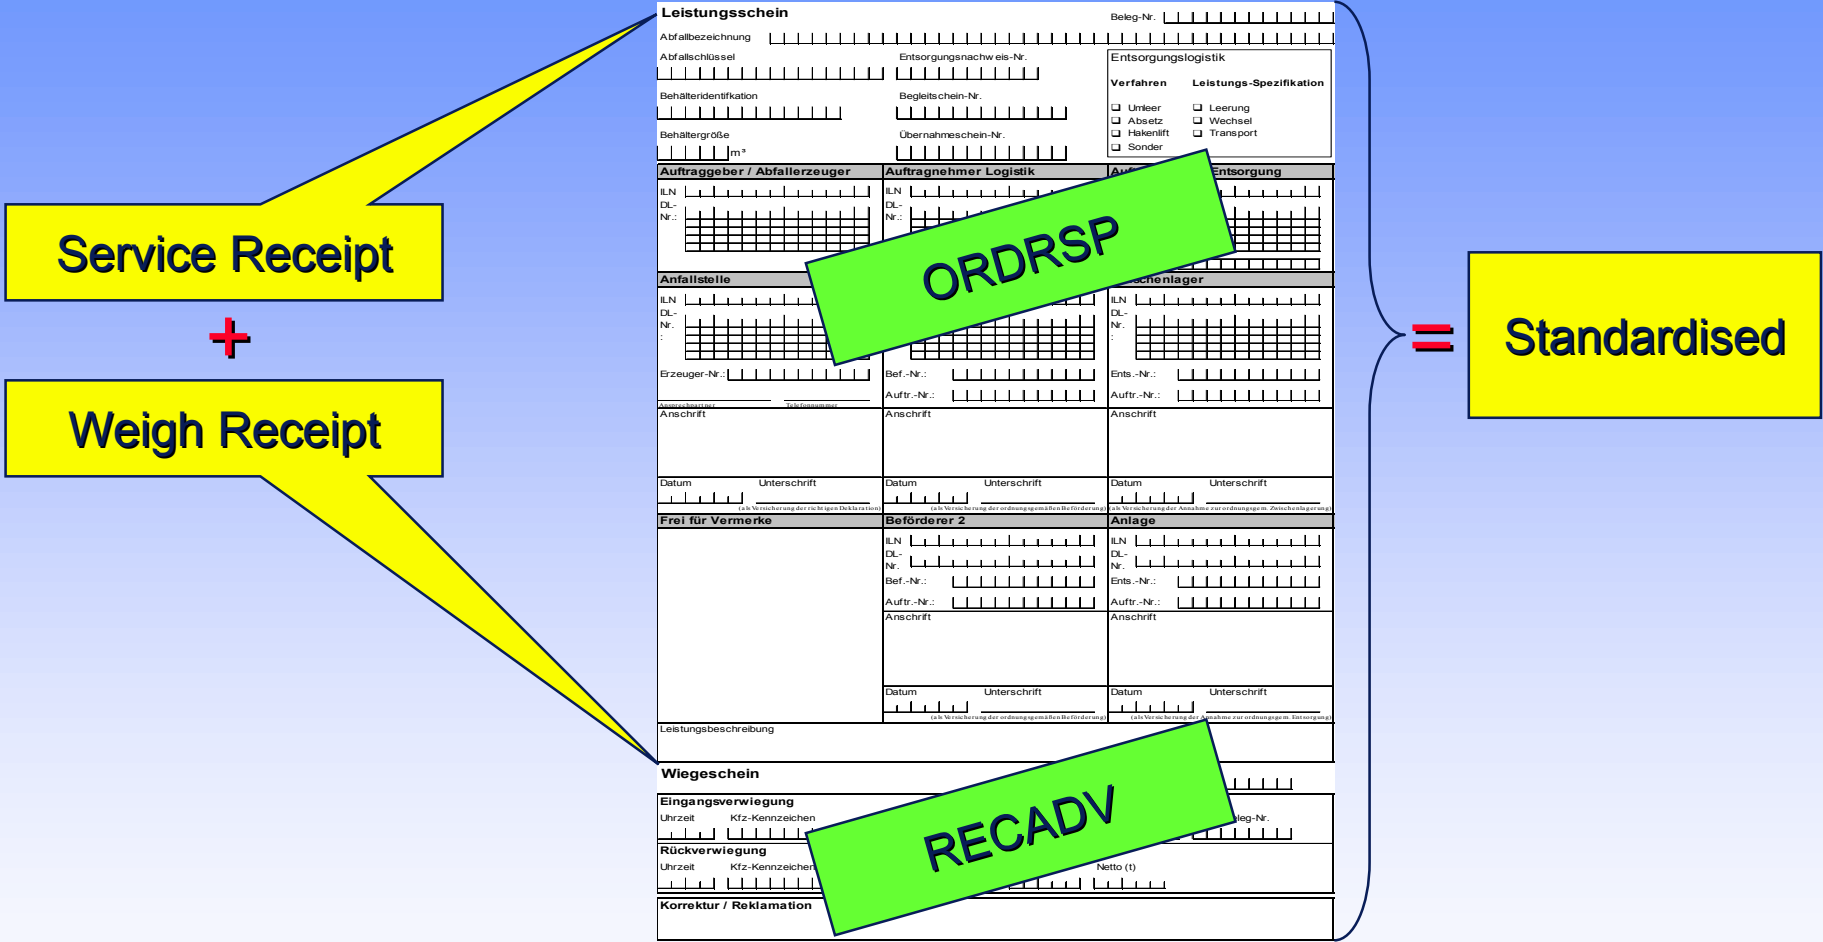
Service Receipt

+

Weigh Receipt

Leistungsschein

Beleg-Nr.

Abfallbezeichnung

Abfallschlüssel

Entsorgungsnachweis-Nr.

Entsorgungslogistik

Verfahren

Leistungs-Spezifikation

Umleer

Absetz

Hakenlift

Sonder

Leerung

Wechsel

Transport

Behälteridentifkation

Begleitschein-Nr.

Behältergröße

m³

Übernahmeschein-Nr.

Auftraggeber / Abfallerzeuger

Auftragnehmer Logistik

Au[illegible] Entsorgung

ILN
DL-
Nr.:

ILN
DL-
Nr.:

Anfallstelle

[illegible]schenlager

ILN
DL-
Nr.
:

ILN
DL-
Nr.
:

Erzeuger-Nr.:

Ansprechpartner

Telefonnummer

Bef.-Nr.:

Auftr.-Nr.:

Ents.-Nr.:

Auftr.-Nr.:

Anschrift

Anschrift

Anschrift

Datum

Unterschrift

(als Versicherung der richtigen Deklaration)

Datum

Unterschrift

(als Versicherung der ordnungsgemäßen Beförderung)

Datum

Unterschrift

(als Versicherung der Annahme zur ordnungsgem. Zwischenlagerung)

Frei für Vermerke

Beförderer 2

Anlage

ILN
DL-
Nr.

Bef.-Nr.:

Auftr.-Nr.:

ILN
DL-
Nr.

Ents.-Nr.:

Auftr.-Nr.:

Anschrift

Anschrift

Datum

Unterschrift

(als Versicherung der ordnungsgemäßen Beförderung)

Datum

Unterschrift

(als Versicherung der Annahme zur ordnungsgem. Entsorgung)

Leistungsbeschreibung

Wiegeschein

Eingangsverwiegung

Uhrzeit

Kfz-Kennzeichen

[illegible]leg-Nr.

Rückverwiegung

Uhrzeit

Kfz-Kennzeichen

Netto (t)

Korrektur / Reklamation

ORDRSP

RECADV

=

Standardised